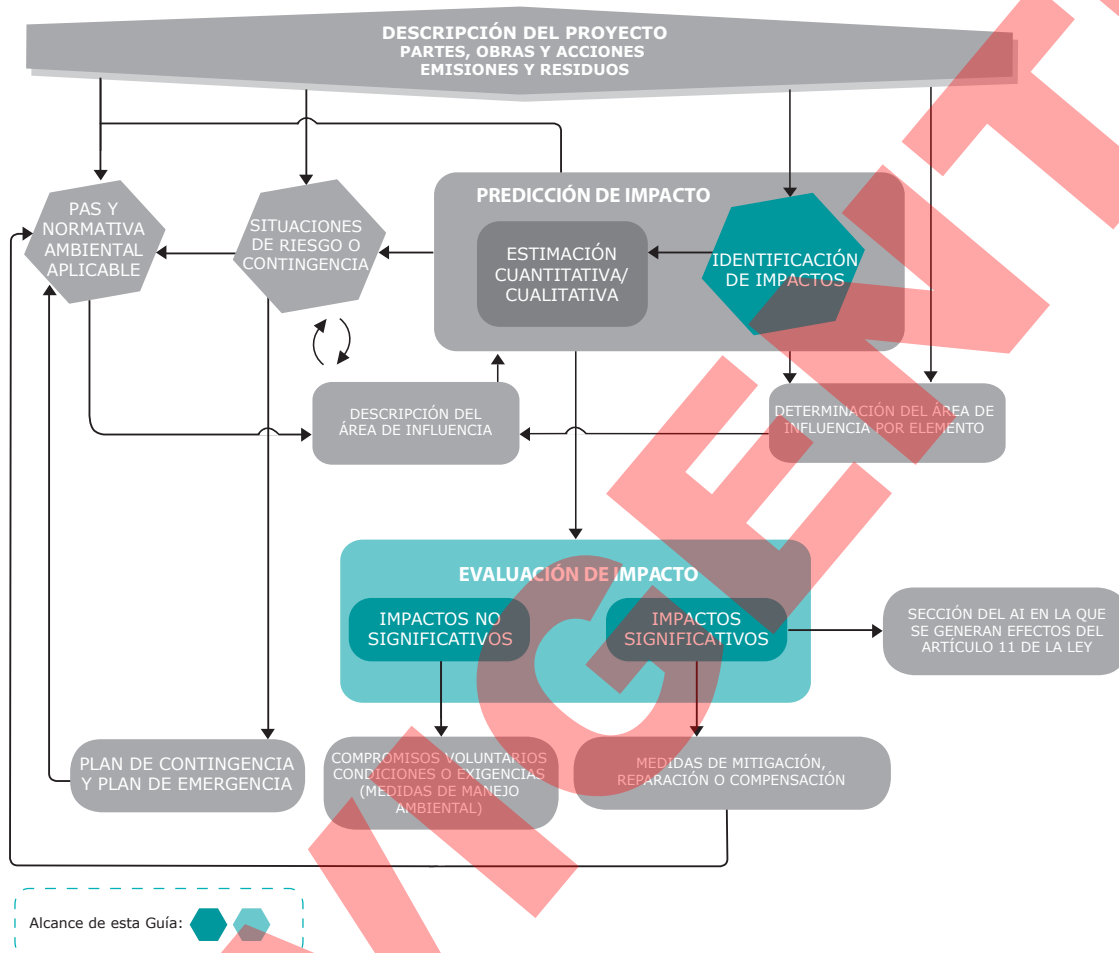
DESCRIPCIÓN DEL PROYECTO
PARTES, OBRAS Y ACCIONES
EMISIONES Y RESIDUOS

PAS Y NORMATIVA AMBIENTAL APLICABLE

SITUACIONES DE RIESGO O CONTINGENCIA

PREDICCIÓN DE IMPACTO

ESTIMACIÓN CUANTITATIVA/ CUALITATIVA

IDENTIFICACIÓN DE IMPACTOS

DESCRIPCIÓN DEL ÁREA DE INFLUENCIA

DETERMINACIÓN DEL ÁREA DE INFLUENCIA POR ELEMENTO

EVALUACIÓN DE IMPACTO

IMPACTOS NO SIGNIFICATIVOS

IMPACTOS SIGNIFICATIVOS

SECCIÓN DEL AI EN LA QUE SE GENERAN EFECTOS DEL ARTÍCULO 11 DE LA LEY

PLAN DE CONTINGENCIA Y PLAN DE EMERGENCIA

COMPROMISOS VOLUNTARIOS CONDICIONES O EXIGENCIAS (MEDIDAS DE MANEJO AMBIENTAL)

MEDIDAS DE MITIGACIÓN, REPARACIÓN O COMPENSACIÓN

Alcance de esta Guía:

NOCENT